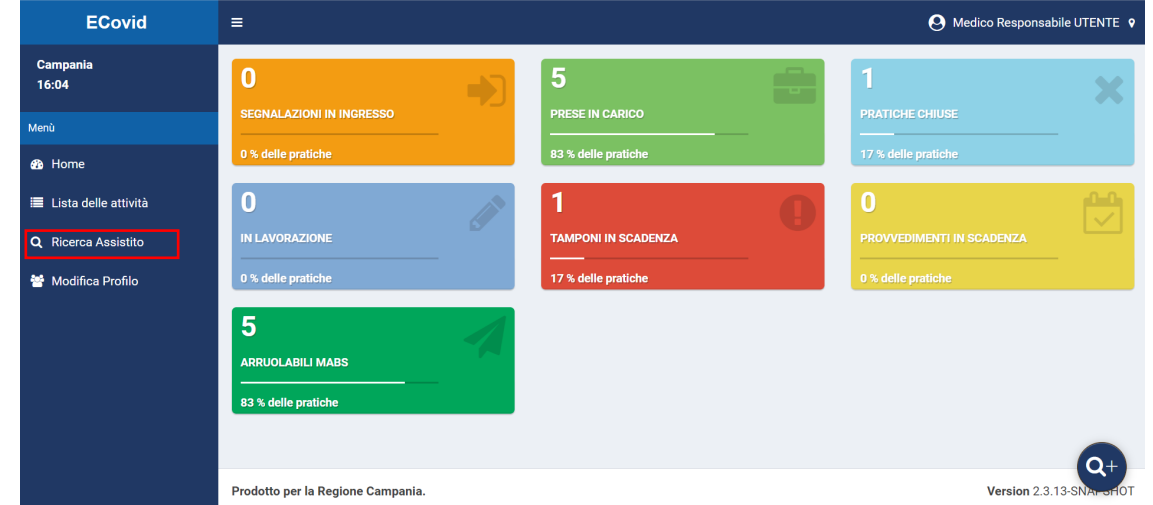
ECovid

Campania
16:04

Menù

Home

Lista delle attività

Ricerca Assistito

Modifica Profilo

Medico Responsabile UTENTE

0
SEGNALAZIONI IN INGRESSO
0 % delle pratiche

5
PRESE IN CARICO
83 % delle pratiche

1
PRATICHE CHIUSE
17 % delle pratiche

0
IN LAVORAZIONE
0 % delle pratiche

1
TAMPONI IN SCADENZA
17 % delle pratiche

0
PROVVEDIMENTI IN SCADENZA
0 % delle pratiche

5
ARRUOLABILI MABS
83 % delle pratiche

Prodotto per la Regione Campania.

Version 2.3.13-SNAPSHOT